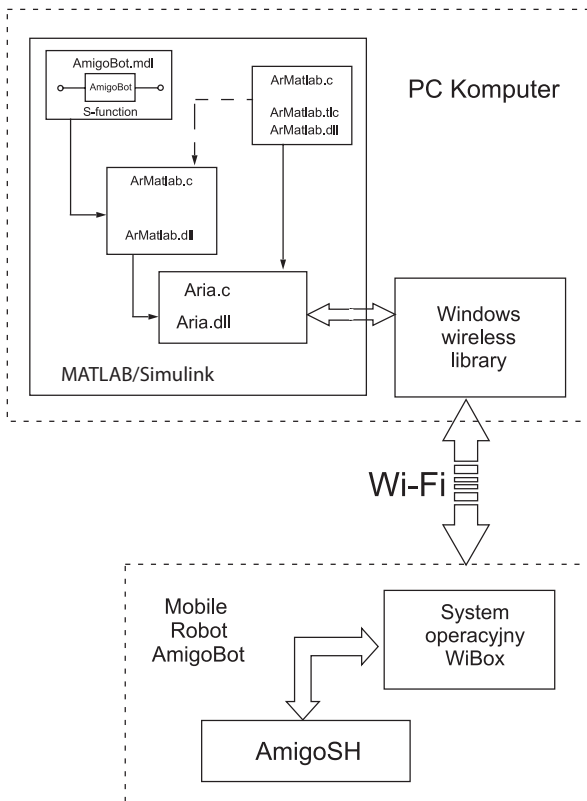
AmigoBot.mdl
AmigoBot
S-function

ArMatlab.c
ArMatlab.tlc
ArMatlab.dll

PC Komputer

ArMatlab.c
ArMatlab.dll

Aria.c
Aria.dll

Windows wireless library

MATLAB/Simulink

Wi-Fi

Mobile Robot AmigoBot

System operacyjny WiBox

AmigoSH